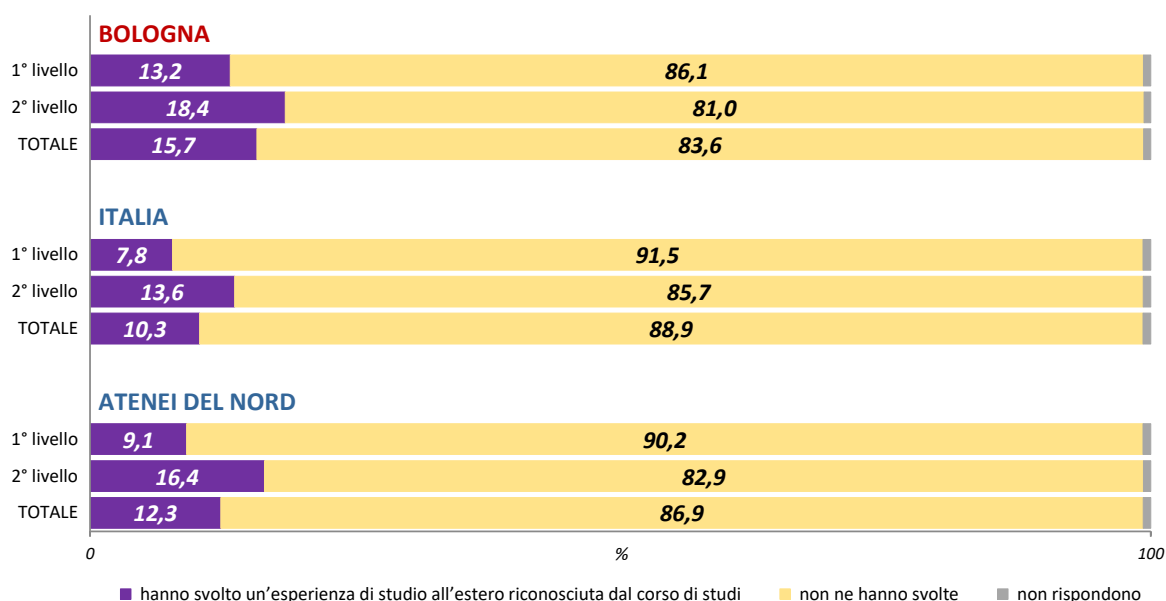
BOLOGNA

| | | |
|---|---|---|
| 1° livello | 13,2 | 86,1 |
| 2° livello | 18,4 | 81,0 |
| TOTALE | 15,7 | 83,6 |

ITALIA

| | | |
|---|---|---|
| 1° livello | 7,8 | 91,5 |
| 2° livello | 13,6 | 85,7 |
| TOTALE | 10,3 | 88,9 |

ATENEI DEL NORD

| | | |
|---|---|---|
| 1° livello | 9,1 | 90,2 |
| 2° livello | 16,4 | 82,9 |
| TOTALE | 12,3 | 86,9 |

0 % 100

hanno svolto un'esperienza di studio all'estero riconosciuta dal corso di studi
non ne hanno svolte
non rispondono